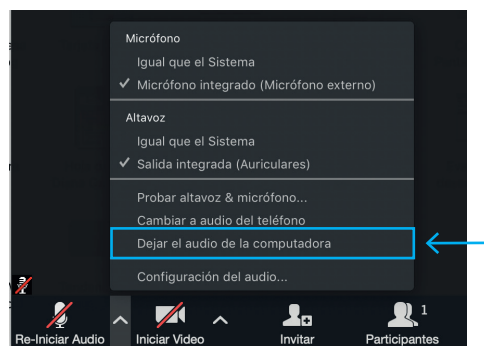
Micrófono
Igual que el Sistema
✓ Micrófono integrado (Micrófono externo)

Altavoz
Igual que el Sistema
✓ Salida integrada (Auriculares)

Probar altavoz & micrófono...
Cambiar a audio del teléfono
Dejar el audio de la computadora

Configuración del audio...

Re-Iniciar Audio
Iniciar Video
Invitar
Participantes 1